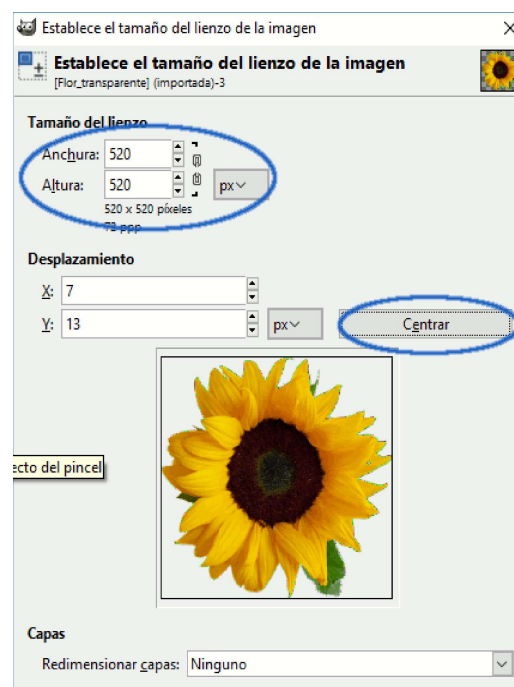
Establece el tamaño del lienzo de la imagen

Establece el tamaño del lienzo de la imagen
[Flor_transparente] (importada)-3

Tamaño del lienzo
Anchura: 520
Altura: 520
px
520 x 520 píxeles
72 ppp

Desplazamiento
X: 7
Y: 13
px
Centrar

ecto del pincel

Capas
Redimensionar capas: Ninguno